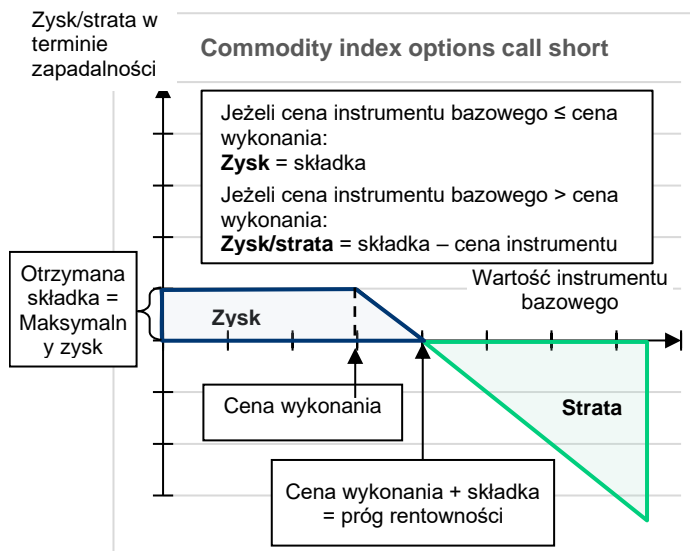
Zysk/strata w terminie zapadalności

Commodity index options call short

Jeżeli cena instrumentu bazowego ≤ cena wykonania:
**Zysk** = składka
Jeżeli cena instrumentu bazowego > cena wykonania:
**Zysk/strata** = składka – cena instrumentu

Otrzymana składka = Maksymalny zysk

Wartość instrumentu bazowego

Zysk

Strata

Cena wykonania

Cena wykonania + składka = próg rentowności